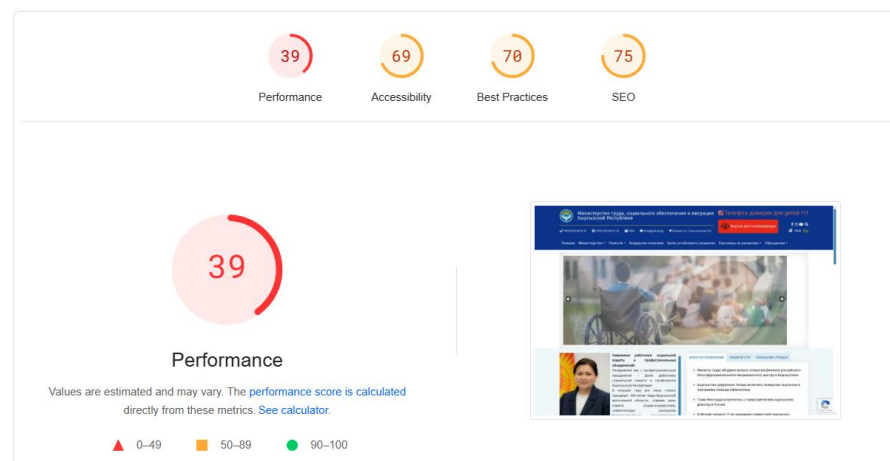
39
Performance

69
Accessibility

70
Best Practices

75
SEO

39

Performance

Values are estimated and may vary. The performance score is calculated directly from these metrics. See calculator.

0–49 50–89 90–100

Министерство труда, социального обеспечения и миграции Кыргызской Республики

Телефон доверия для детей 111

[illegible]